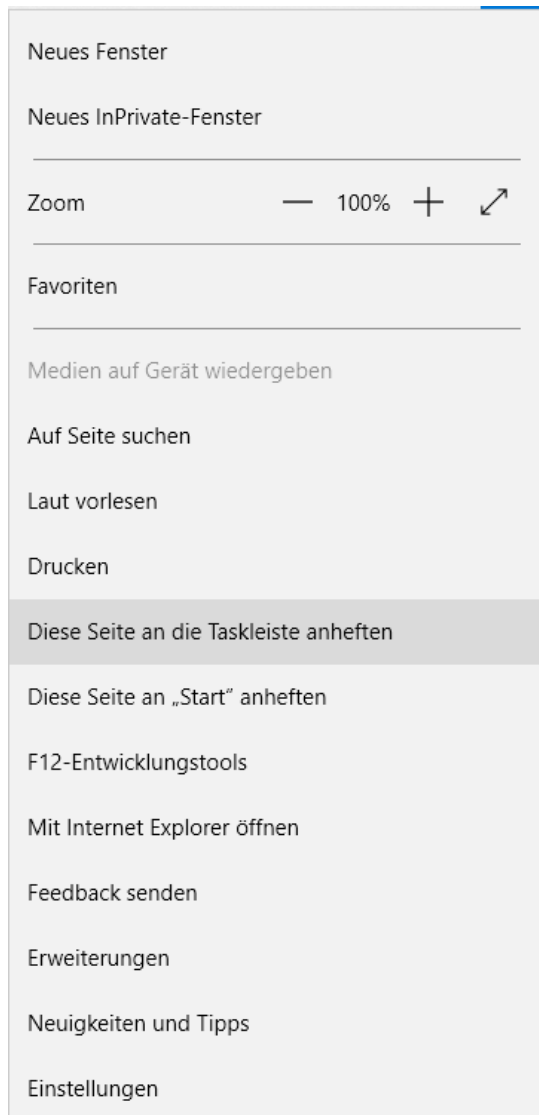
Neues Fenster

Neues InPrivate-Fenster

Zoom — 100% +

Favoriten

Medien auf Gerät wiedergeben

Auf Seite suchen

Laut vorlesen

Drucken

Diese Seite an die Taskleiste anheften

Diese Seite an „Start" anheften

F12-Entwicklungstools

Mit Internet Explorer öffnen

Feedback senden

Erweiterungen

Neuigkeiten und Tipps

Einstellungen